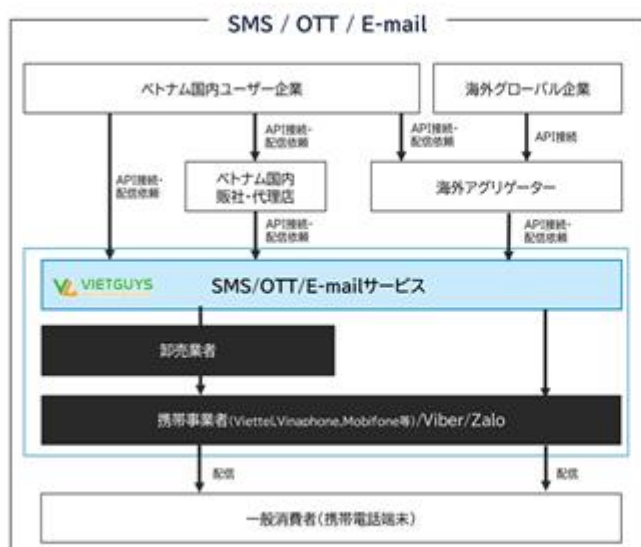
SMS / OTT / E-mail

ベトナム国内ユーザー企業

海外グローバル企業

API接続・配信依頼

API接続・配信依頼

API接続・配信依頼

API接続

ベトナム国内販社・代理店

海外アグリゲーター

API接続・配信依頼

API接続・配信依頼

VIETGUYS

SMS/OTT/E-mailサービス

卸売業者

携帯事業者(Viettel,Vinaphone,Mobifone等)/Viber/Zalo

配信

配信

一般消費者(携帯電話端末)